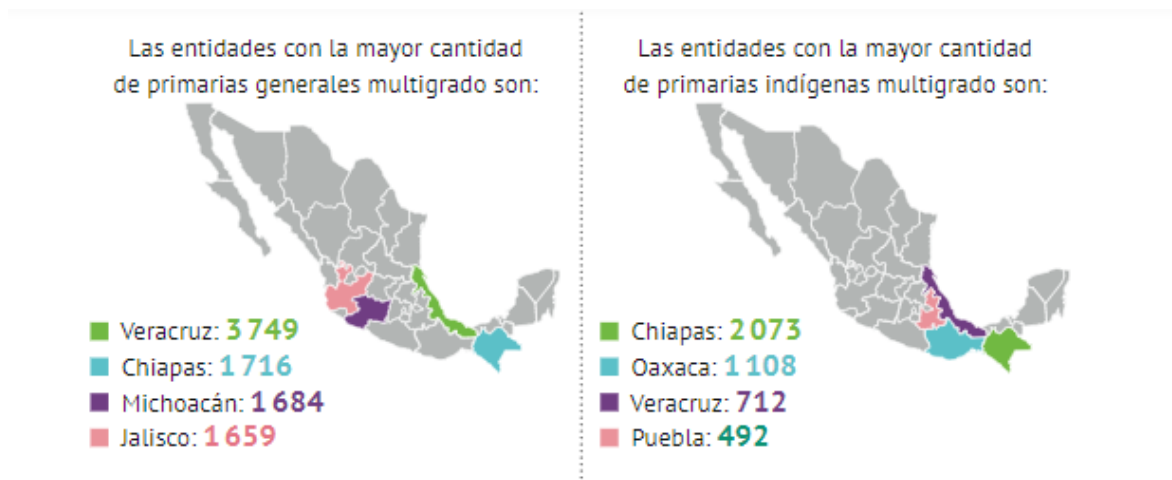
Las entidades con la mayor cantidad de primarias generales multigrado son:

Veracruz: 3 749
Chiapas: 1 716
Michoacán: 1 684
Jalisco: 1 659

Las entidades con la mayor cantidad de primarias indígenas multigrado son:

Chiapas: 2 073
Oaxaca: 1 108
Veracruz: 712
Puebla: 492